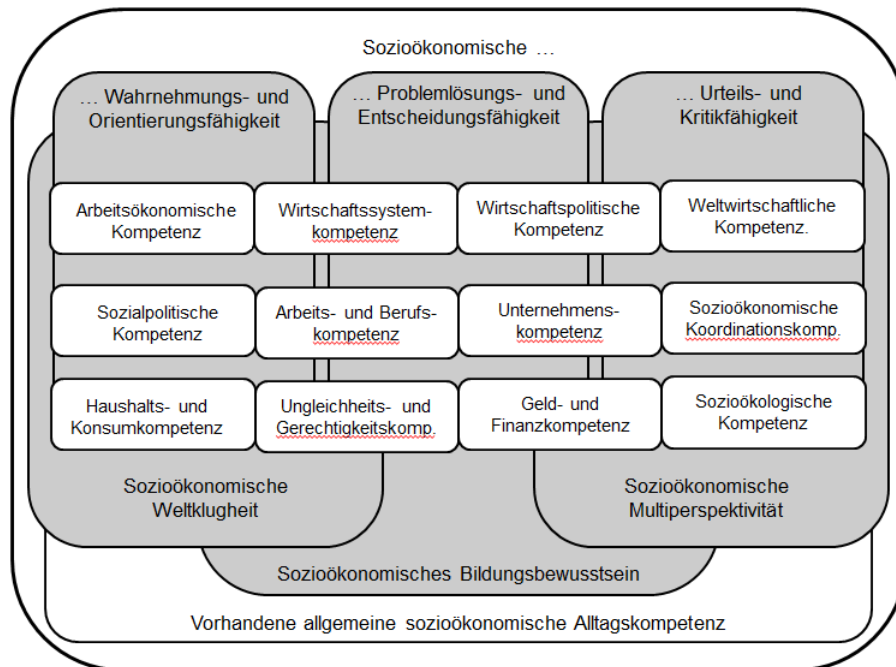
Sozioökonomische …

… Wahrnehmungs- und Orientierungsfähigkeit

… Problemlösungs- und Entscheidungsfähigkeit

… Urteils- und Kritikfähigkeit

Arbeitsökonomische Kompetenz

Wirtschaftssystemkompetenz

Wirtschaftspolitische Kompetenz

Weltwirtschaftliche Kompetenz.

Sozialpolitische Kompetenz

Arbeits- und Berufskompetenz

Unternehmenskompetenz

Sozioökonomische Koordinationskomp.

Haushalts- und Konsumkompetenz

Ungleichheits- und Gerechtigkeitskomp.

Geld- und Finanzkompetenz

Sozioökologische Kompetenz

Sozioökonomische Weltklugheit

Sozioökonomische Multiperspektivität

Sozioökonomisches Bildungsbewusstsein

Vorhandene allgemeine sozioökonomische Alltagskompetenz